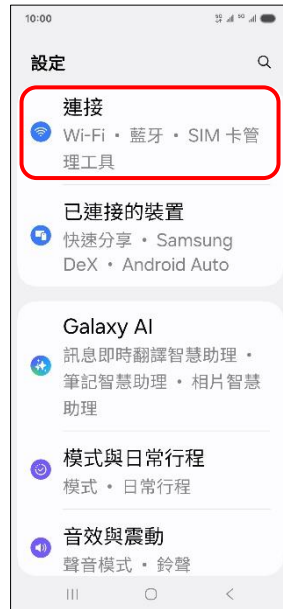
10:00

設定

連接
Wi-Fi • 藍牙 • SIM 卡管理工具

已連接的裝置
快速分享 • Samsung DeX • Android Auto

Galaxy AI
訊息即時翻譯智慧助理 • 筆記智慧助理 • 相片智慧助理

模式與日常行程
模式 • 日常行程

音效與震動
聲音模式 • 鈴聲